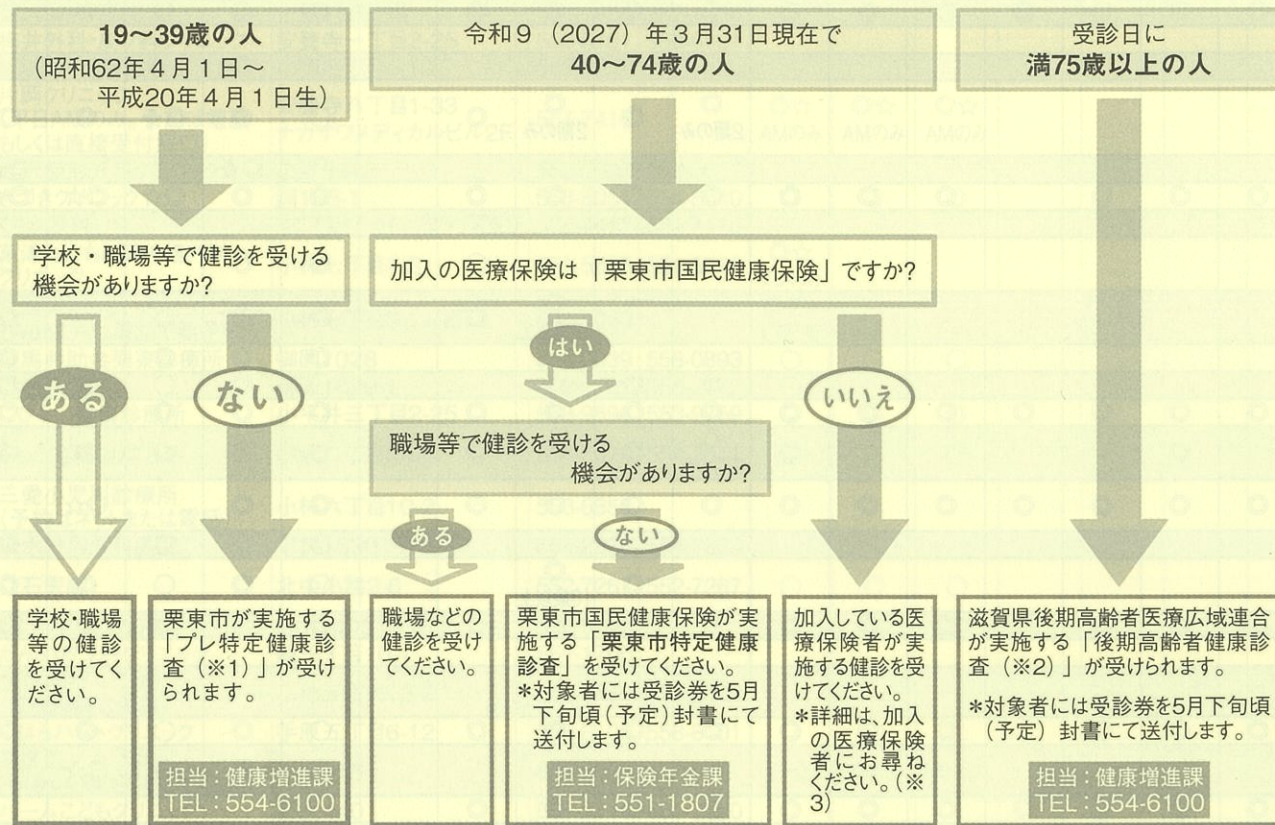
19〜39歳の人
（昭和62年４月１日〜平成20年４月１日生）

令和９（2027）年３月31日現在で
40〜74歳の人

受診日に
満75歳以上の人

学校・職場等で健診を受ける機会がありますか?

加入の医療保険は「栗東市国民健康保険」ですか?

ある

ない

はい

いいえ

職場等で健診を受ける機会がありますか?

ある

ない

学校・職場等の健診を受けてください。

栗東市が実施する「プレ特定健康診査（※1）」が受けられます。

担当：健康増進課
TEL：554-6100

職場などの健診を受けてください。

栗東市国民健康保険が実施する「栗東市特定健康診査」を受けてください。
*対象者には受診券を5月下旬頃（予定）封書にて送付します。

担当：保険年金課
TEL：551-1807

加入している医療保険者が実施する健診を受けてください。
*詳細は、加入の医療保険者にお尋ねください。（※3）

滋賀県後期高齢者医療広域連合が実施する「後期高齢者健康診査（※2）」が受けられます。

*対象者には受診券を5月下旬頃（予定）封書にて送付します。

担当：健康増進課
TEL：554-6100